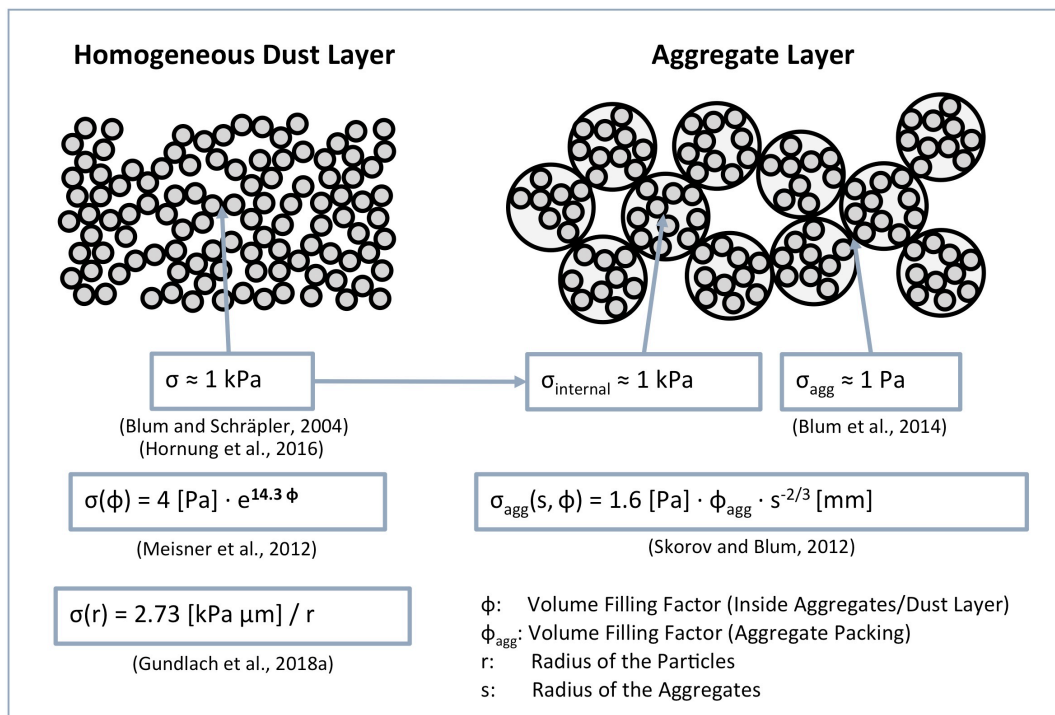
Homogeneous Dust Layer

Aggregate Layer

$\sigma \approx 1$ kPa

$\sigma_{internal} \approx 1$ kPa

$\sigma_{agg} \approx 1$ Pa

(Blum and Schräpler, 2004)
(Hornung et al., 2016)

(Blum et al., 2014)

$\sigma(\phi) = 4$ [Pa] $\cdot\ e^{14.3\ \phi}$

$\sigma_{agg}(s, \phi) = 1.6$ [Pa] $\cdot\ \phi_{agg} \cdot s^{-2/3}$ [mm]

(Meisner et al., 2012)

(Skorov and Blum, 2012)

$\sigma(r) = 2.73$ [kPa μm] / r

(Gundlach et al., 2018a)

$\phi$: Volume Filling Factor (Inside Aggregates/Dust Layer)
$\phi_{agg}$: Volume Filling Factor (Aggregate Packing)
r: Radius of the Particles
s: Radius of the Aggregates